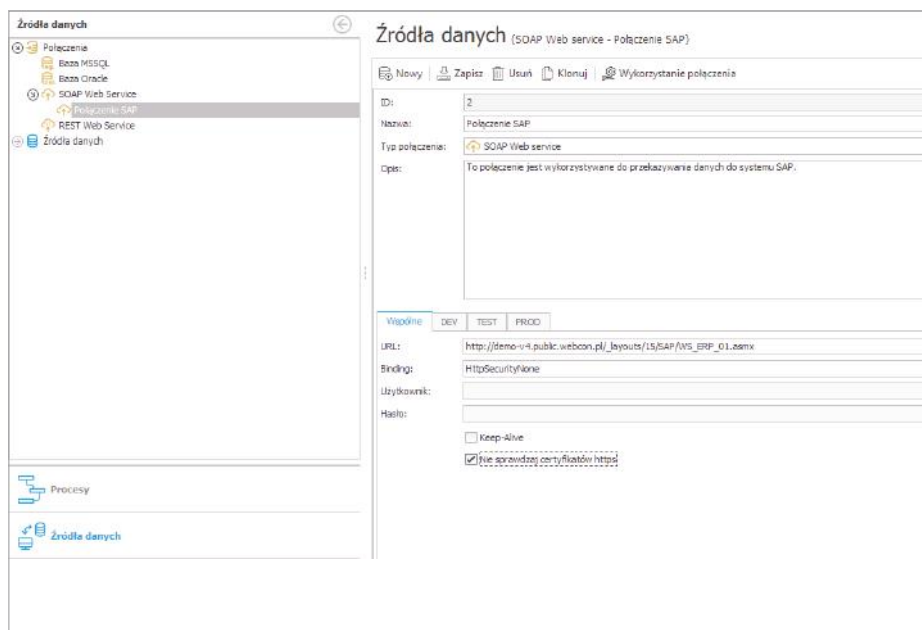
Źródła danych

Połączenia
Baza MSSQL
Baza Oracle
SOAP Web Service
Połączenie SAP
REST Web Service
Źródła danych

Procesy

Źródła danych

Źródła danych (SOAP Web service - Połączenie SAP)

Nowy | Zapisz | Usuń | Klonuj | Wykorzystanie połączenia

ID: 2
Nazwa: Połączenie SAP
Typ połączenia: SOAP Web service
Opis: To połączenie jest wykorzystywane do przekazywania danych do systemu SAP.

Wspólne | DEV | TEST | PROD

URL: http://demo-v4.public.webcon.pl/_layouts/15/SAP/WS_ERP_01.asmx
Binding: HttpSecurityNone
Użytkownik:
Hasło:
Keep-Alive
Nie sprawdzaj certyfikatów https